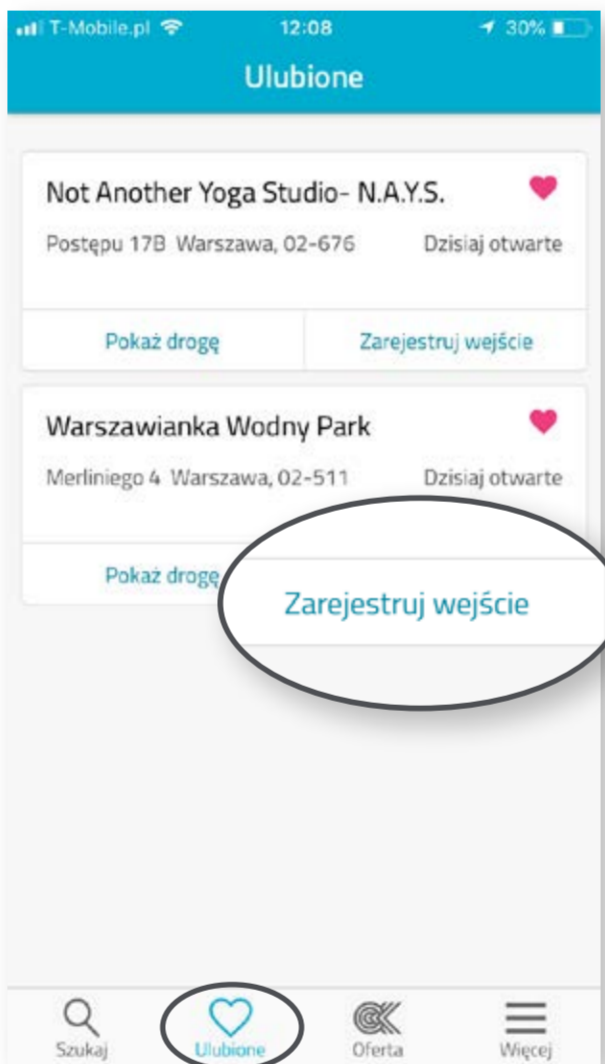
T-Mobile.pl 12:08 30%

Ulubione

Not Another Yoga Studio- N.A.Y.S.

Postępu 17B Warszawa, 02-676 Dzisiaj otwarte

Pokaż drogę Zarejestruj wejście

Warszawianka Wodny Park

Merliniego 4 Warszawa, 02-511 Dzisiaj otwarte

Pokaż drogę Zarejestruj wejście

Szukaj Ulubione Oferta Więcej